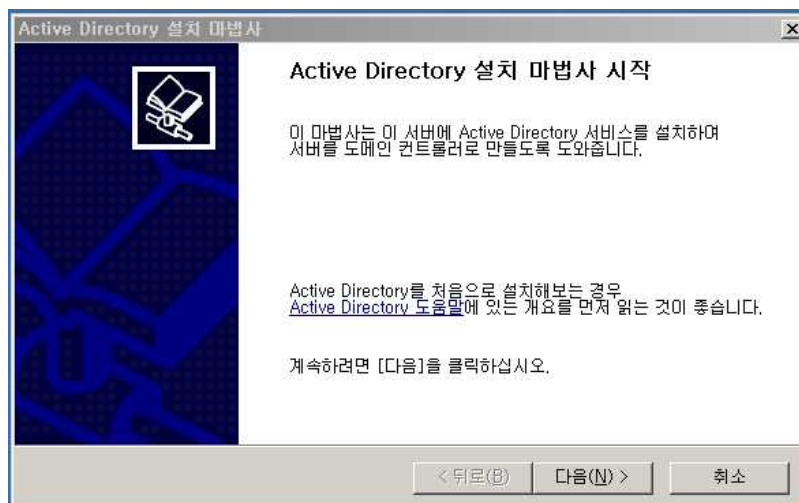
Active Directory 설치 마법사

Active Directory 설치 마법사 시작

이 마법사는 이 서버에 Active Directory 서비스를 설치하여 서버를 도메인 컨트롤러로 만들도록 도와줍니다.

Active Directory를 처음으로 설치해보는 경우 Active Directory 도움말에 있는 개요를 먼저 읽는 것이 좋습니다.

계속하려면 [다음]을 클릭하십시오.

< 뒤로(B)

다음(N) >

취소